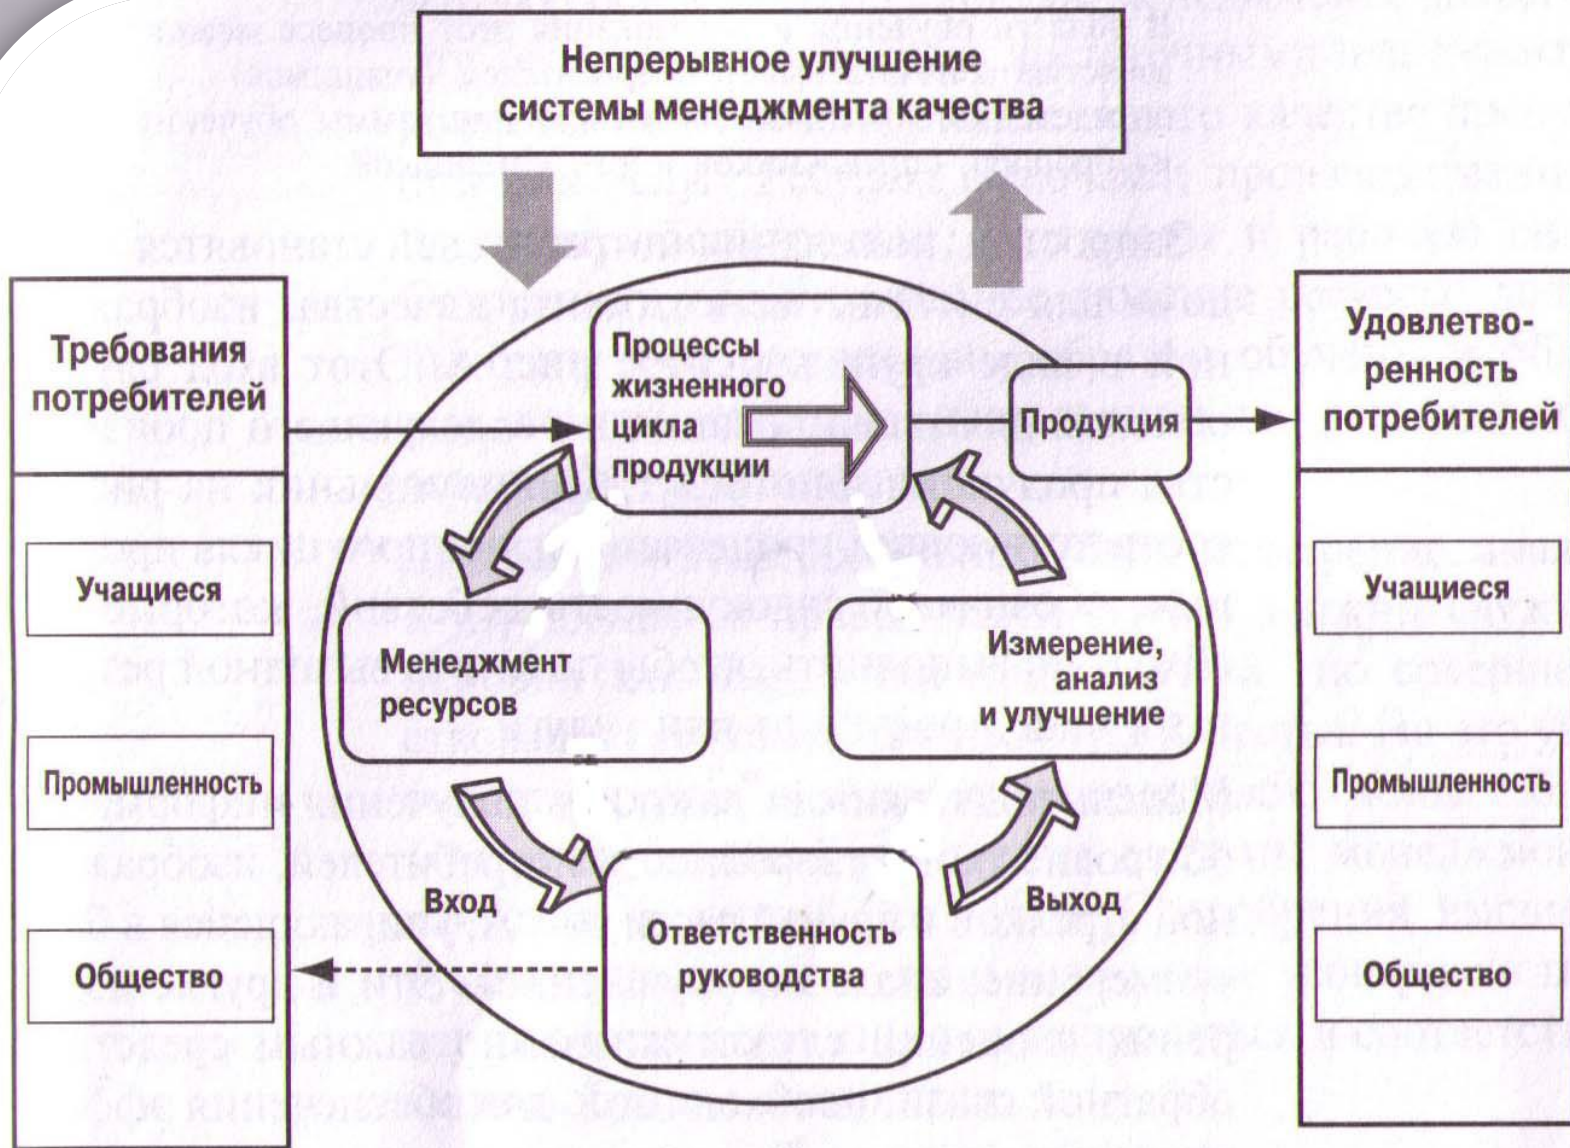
Непрерывное улучшение системы менеджмента качества

Требования потребителей

Учащиеся

Промышленность

Общество

Процессы жизненного цикла продукции

Продукция

Менеджмент ресурсов

Измерение, анализ и улучшение

Вход

Ответственность руководства

Выход

Удовлетворенность потребителей

Учащиеся

Промышленность

Общество